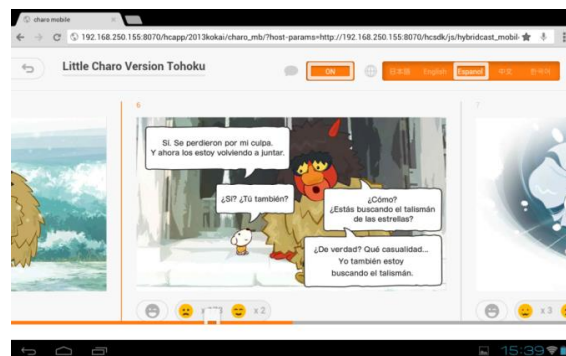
charo mobile

192.168.250.155:8070/hcapp/2013kokai/charo_mb/?host-params=http://192.168.250.155:8070/hcsdk/js/hybridcast_mobil-

Little Charo Version Tohoku

ON

日本語 English Español 中文 한국어

6

Sí. Se perdieron por mi culpa. Y ahora los estoy volviendo a juntar.

¿Sí? ¿Tú también?

¿Cómo? ¿Estás buscando el talismán de las estrellas?

¿De verdad? Qué casualidad... Yo también estoy buscando el talismán.

7

x 2

x 3

15:39